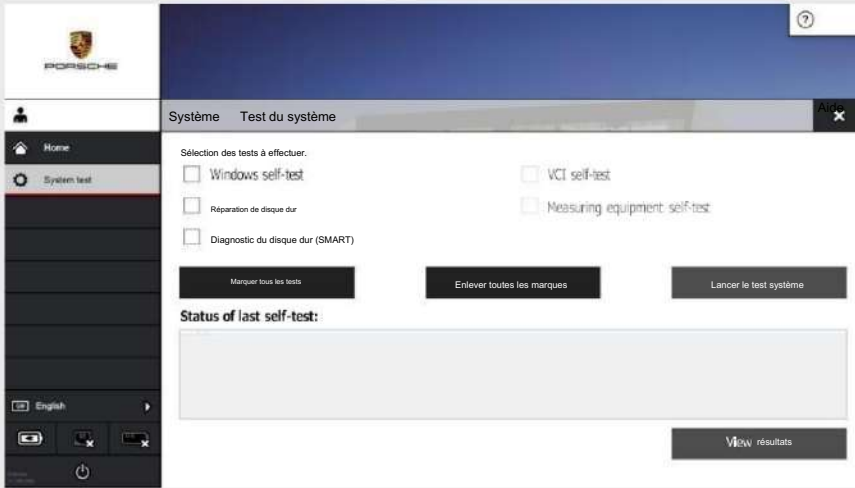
PORSCHE

Home
System test

English

Système Test du système

Aide

Sélection des tests à effectuer.

Windows self-test
VCI self-test
Réparation de disque dur
Measuring equipment self-test
Diagnostic du disque dur (SMART)

Marquer tous les tests
Enlever toutes les marques
Lancer le test système

Status of last self-test:

View résultats